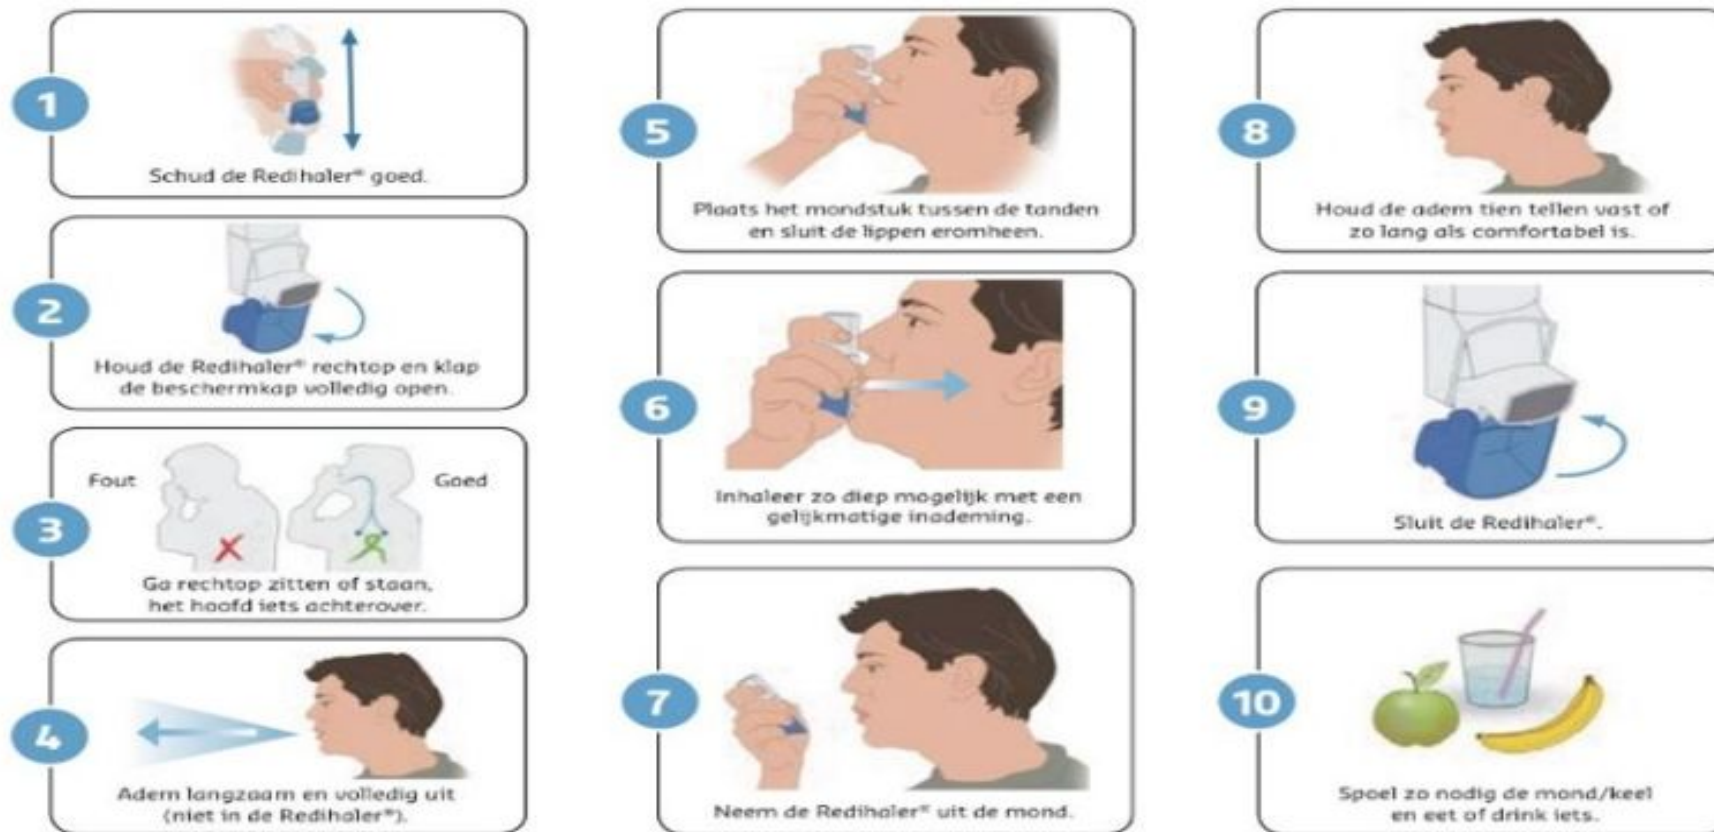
1
Schud de Redihaler® goed.

2
Houd de Redihaler® rechtop en klap de beschermkap volledig open.

3
Fout
Goed
Ga rechtop zitten of staan, het hoofd iets achterover.

4
Adem langzaam en volledig uit (niet in de Redihaler®).

5
Plaats het mondstuk tussen de tanden en sluit de lippen eromheen.

6
Inhaleer zo diep mogelijk met een gelijkmatige inademing.

7
Neem de Redihaler® uit de mond.

8
Houd de adem tien tellen vast of zo lang als comfortabel is.

9
Sluit de Redihaler®.

10
Spoel zo nodig de mond/keel en eet of drink iets.